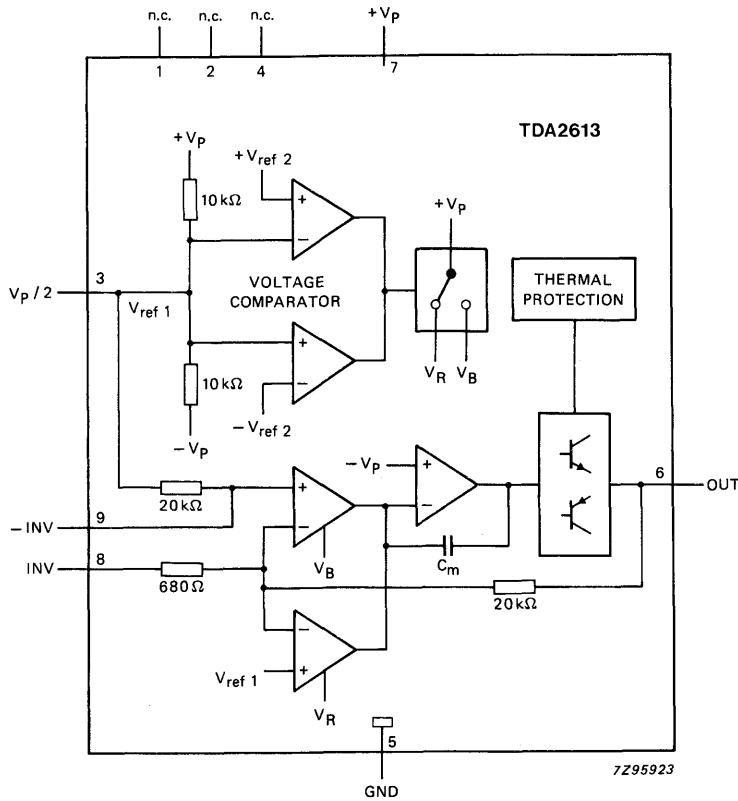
n.c. n.c. n.c. $+V_P$

1 2 4 7

TDA2613

$+V_P$

$+V_{ref\ 2}$

+

−

10 kΩ

$+V_P$

VOLTAGE COMPARATOR

$V_P/2$ 3

$V_{ref\ 1}$

THERMAL PROTECTION

+

−

10 kΩ

$V_R$ $V_B$

$-V_P$ $-V_{ref\ 2}$

$-V_P$

+

−

6 OUT

20 kΩ

+

−

−INV 9

INV 8

680 Ω

$V_B$

$C_m$

20 kΩ

−

+

$V_{ref\ 1}$

$V_R$

5

GND

7Z95923